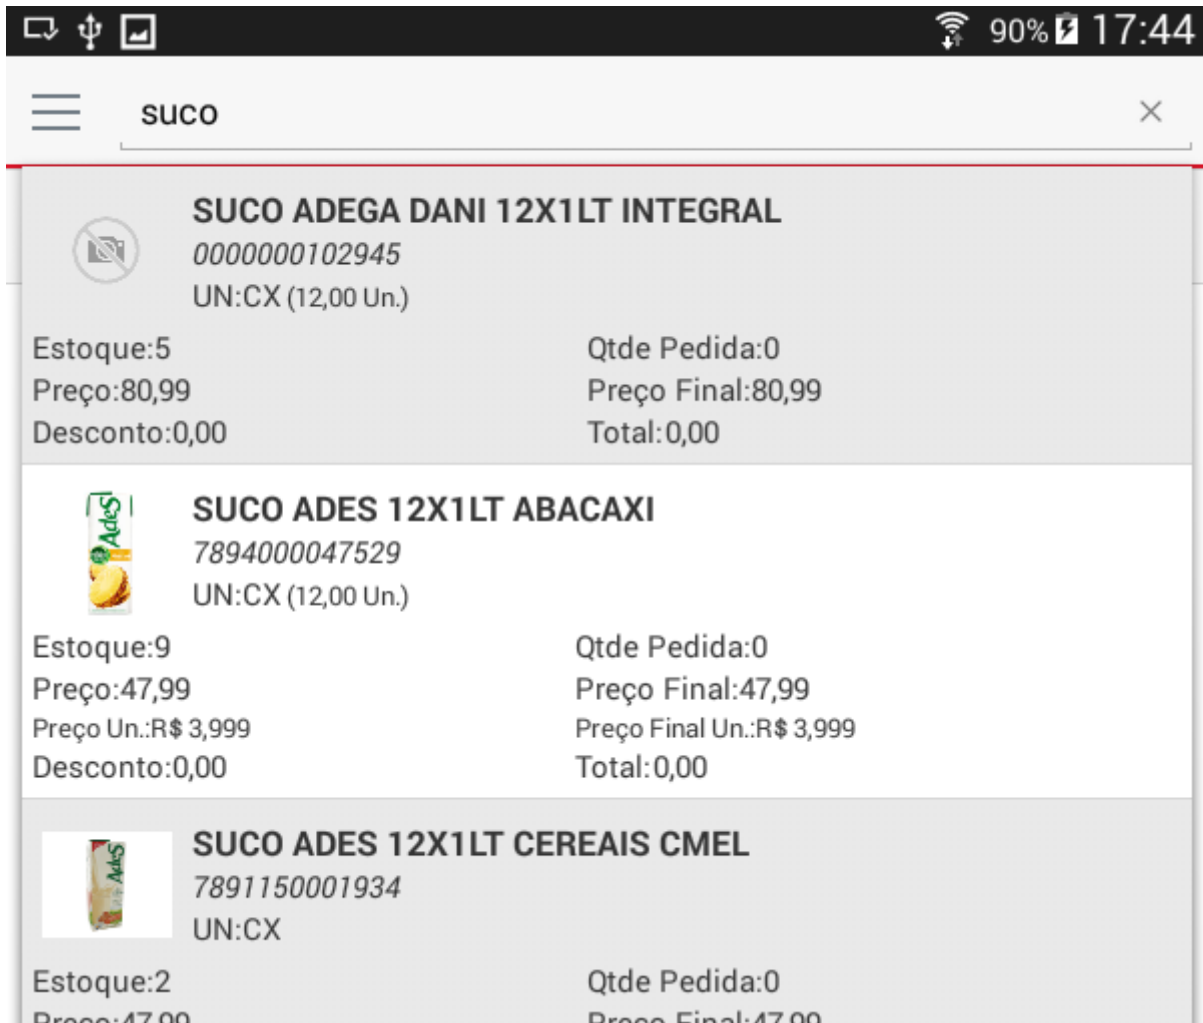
90% 17:44

suco

SUCO ADEGA DANI 12X1LT INTEGRAL
0000000102945
UN:CX (12,00 Un.)

Estoque:5
Preço:80,99
Desconto:0,00

Qtde Pedida:0
Preço Final:80,99
Total:0,00

Ades

SUCO ADES 12X1LT ABACAXI
7894000047529
UN:CX (12,00 Un.)

Estoque:9
Preço:47,99
Preço Un.:R$ 3,999
Desconto:0,00

Qtde Pedida:0
Preço Final:47,99
Preço Final Un.:R$ 3,999
Total:0,00

Ades

SUCO ADES 12X1LT CEREAIS CMEL
7891150001934
UN:CX

Estoque:2
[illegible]

Qtde Pedida:0
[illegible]